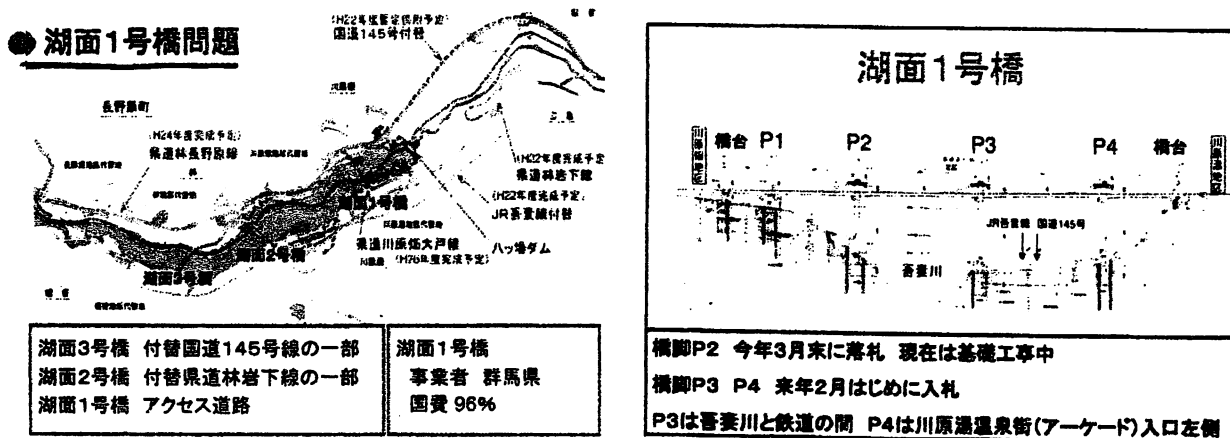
● 湖面1号橋問題

(H22年度暫定供用予定)
国道145号付替

長野原町

(H24年度完成予定)
県道林長野原線

(H22年度完成予定)
県道林岩下線

(H22年度完成予定)
JR吾妻線付替

湖面1号橋

湖面2号橋

湖面3号橋

県道川原畑大戸線
(H26年度完成予定)

八ッ場ダム

| 湖面3号橋 付替国道145号線の一部<br>湖面2号橋 付替県道林岩下線の一部<br>湖面1号橋 アクセス道路 | 湖面1号橋<br>事業者 群馬県<br>国費 96% |
|---|---|

湖面1号橋

川原畑地区 橋台 P1 P2 P3 P4 橋台 川原湯地区

JR吾妻線 国道145号

吾妻川

橋脚P2 今年3月末に落札 現在は基礎工事中
橋脚P3 P4 来年2月はじめに入札
P3は吾妻川と鉄道の間 P4は川原湯温泉街(アーケード)入口左側